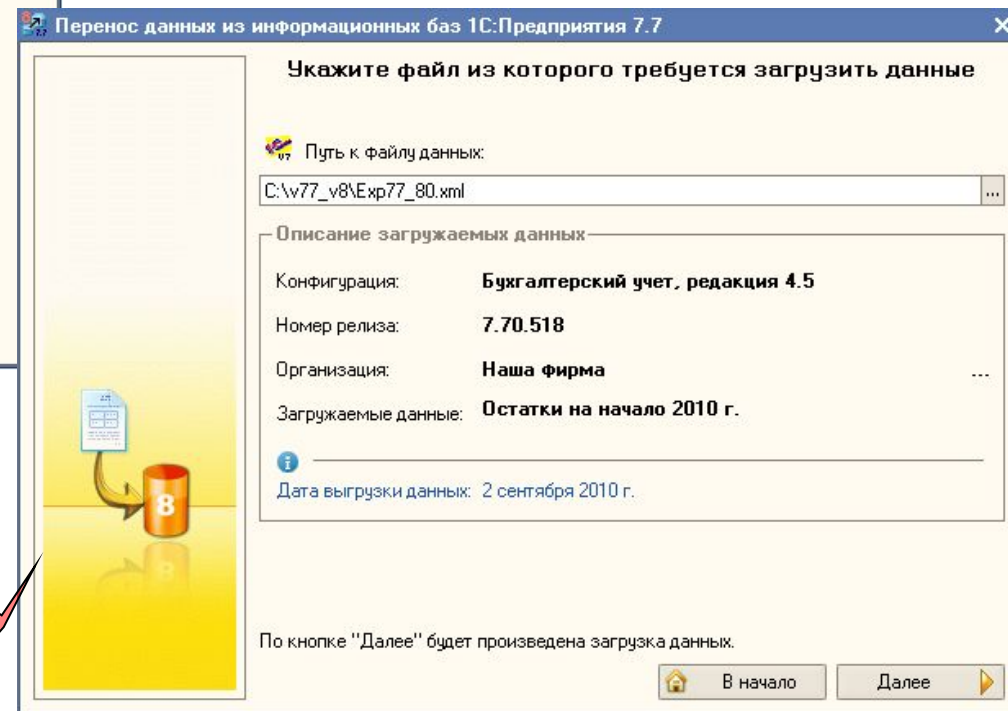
Перенос данных из информационных баз 1С:Предприятия 7.7

Укажите файл из которого требуется загрузить данные

Путь к файлу данных:

C:\v77_v8\Exp77_80.xml

Описание загружаемых данных

Конфигурация: Бухгалтерский учет, редакция 4.5

Номер релиза: 7.70.518

Организация: Наша фирма

Загружаемые данные: Остатки на начало 2010 г.

Дата выгрузки данных: 2 сентября 2010 г.

По кнопке "Далее" будет произведена загрузка данных.

В начало

Далее